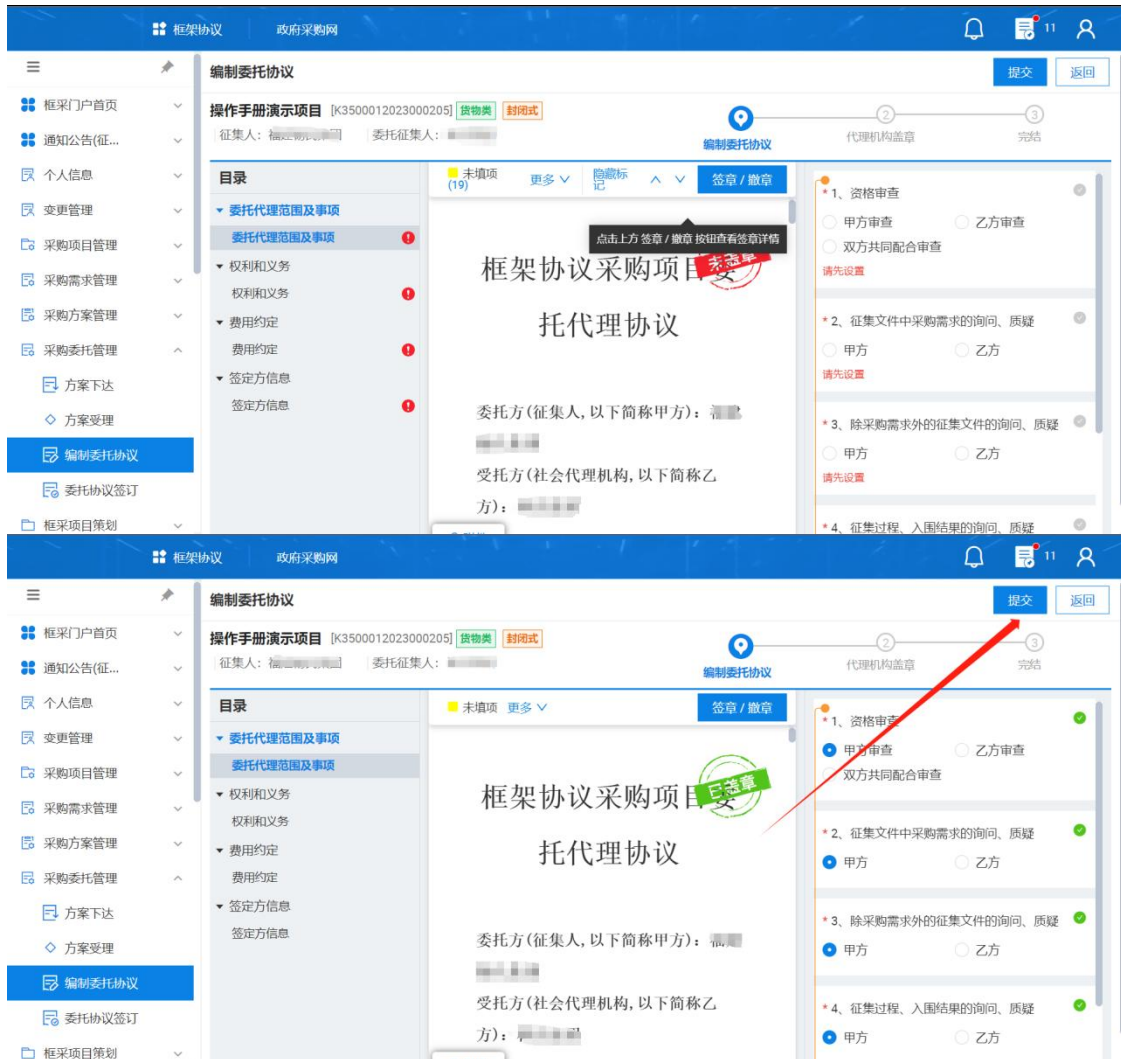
框架协议 政府采购网

11

框采门户首页
通知公告(征...
个人信息
变更管理
采购项目管理
采购需求管理
采购方案管理
采购委托管理
方案下达
方案受理
编制委托协议
委托协议签订
框采项目策划

编制委托协议

提交 返回

操作手册演示项目 [K3500012023000205] 货物类 封闭式
征集人：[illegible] 委托征集人：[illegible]

编制委托协议 2 代理机构盖章 3 完结

目录
▾ 委托代理范围及事项
委托代理范围及事项
▾ 权利和义务
权利和义务
▾ 费用约定
费用约定
▾ 签定方信息
签定方信息

未填项 (19) 更多 隐藏标记 签章 / 撤章

点击上方 签章 / 撤章 按钮查看签章详情

未签章

框架协议采购项目委托代理协议

委托方(征集人,以下简称甲方)：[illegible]

受托方(社会代理机构,以下简称乙方)：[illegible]

* 1、资格审查
甲方审查 乙方审查
双方共同配合审查
请先设置

* 2、征集文件中采购需求的询问、质疑
甲方 乙方
请先设置

* 3、除采购需求外的征集文件的询问、质疑
甲方 乙方
请先设置

* 4、征集过程、入围结果的询问、质疑

框架协议 政府采购网

11

框采门户首页
通知公告(征...
个人信息
变更管理
采购项目管理
采购需求管理
采购方案管理
采购委托管理
方案下达
方案受理
编制委托协议
委托协议签订
框采项目策划

编制委托协议

提交 返回

操作手册演示项目 [K3500012023000205] 货物类 封闭式
征集人：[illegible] 委托征集人：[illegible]

编制委托协议 2 代理机构盖章 3 完结

目录
▾ 委托代理范围及事项
委托代理范围及事项
▾ 权利和义务
权利和义务
▾ 费用约定
费用约定
▾ 签定方信息
签定方信息

未填项 更多 签章 / 撤章

已签章

框架协议采购项目委托代理协议

委托方(征集人,以下简称甲方)：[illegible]

受托方(社会代理机构,以下简称乙方)：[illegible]

* 1、资格审查
甲方审查 乙方审查
双方共同配合审查

* 2、征集文件中采购需求的询问、质疑
甲方 乙方

* 3、除采购需求外的征集文件的询问、质疑
甲方 乙方

* 4、征集过程、入围结果的询问、质疑
甲方 乙方